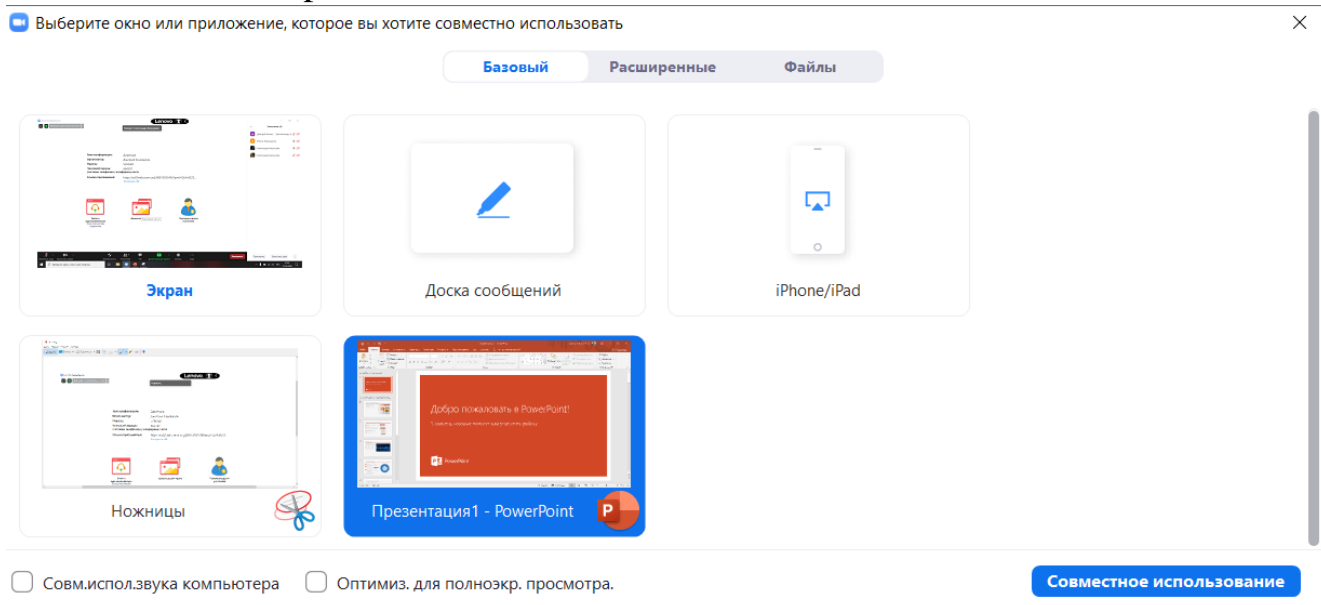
Выберите окно или приложение, которое вы хотите совместно использовать

Базовый
Расширенные
Файлы

Экран

Доска сообщений

iPhone/iPad

Ножницы

Добро пожаловать в PowerPoint!

Презентация1 - PowerPoint

Совм.испол.звука компьютера
Оптимиз. для полноэкр. просмотра.
Совместное использование